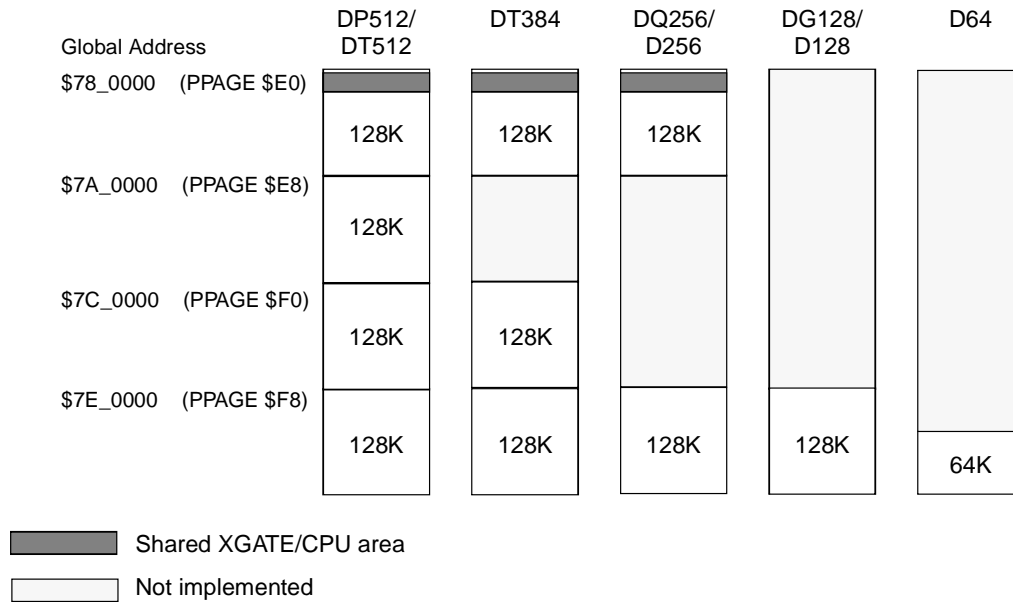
Global Address

DP512/ DT512

DT384

DQ256/ D256

DG128/ D128

D64

\$78_0000 (PPAGE \$E0)

\$7A_0000 (PPAGE \$E8)

\$7C_0000 (PPAGE \$F0)

\$7E_0000 (PPAGE \$F8)

| DP512/ DT512 | DT384 | DQ256/ D256 | DG128/ D128 | D64 |
|---|---|---|---|---|
| 128K | 128K | 128K | | |
| 128K | | | | |
| 128K | 128K | | | |
| 128K | 128K | 128K | 128K | 64K |

Shared XGATE/CPU area

Not implemented